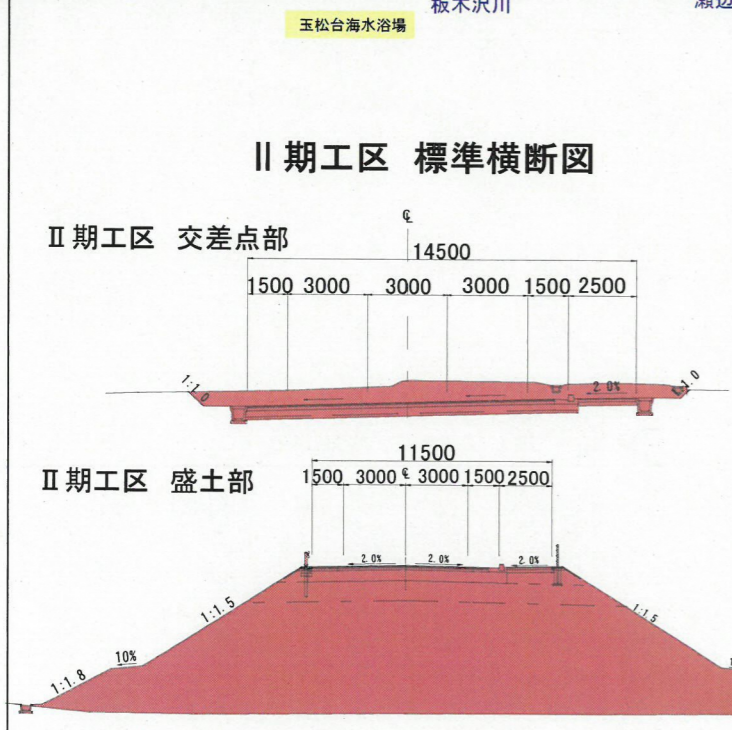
玉松台海水浴場

板木沢川

瀬辺

Ⅱ期工区 標準横断図

Ⅱ期工区 交差点部

℄

14500

1500 3000 3000 3000 1500 2500

1:1.0

2.0%

1:1.0

Ⅱ期工区 盛土部

11500

1500 3000 ℄ 3000 1500 2500

2.0%

2.0%

2.0%

1:1.5

1:1.5

10%

1:1.8